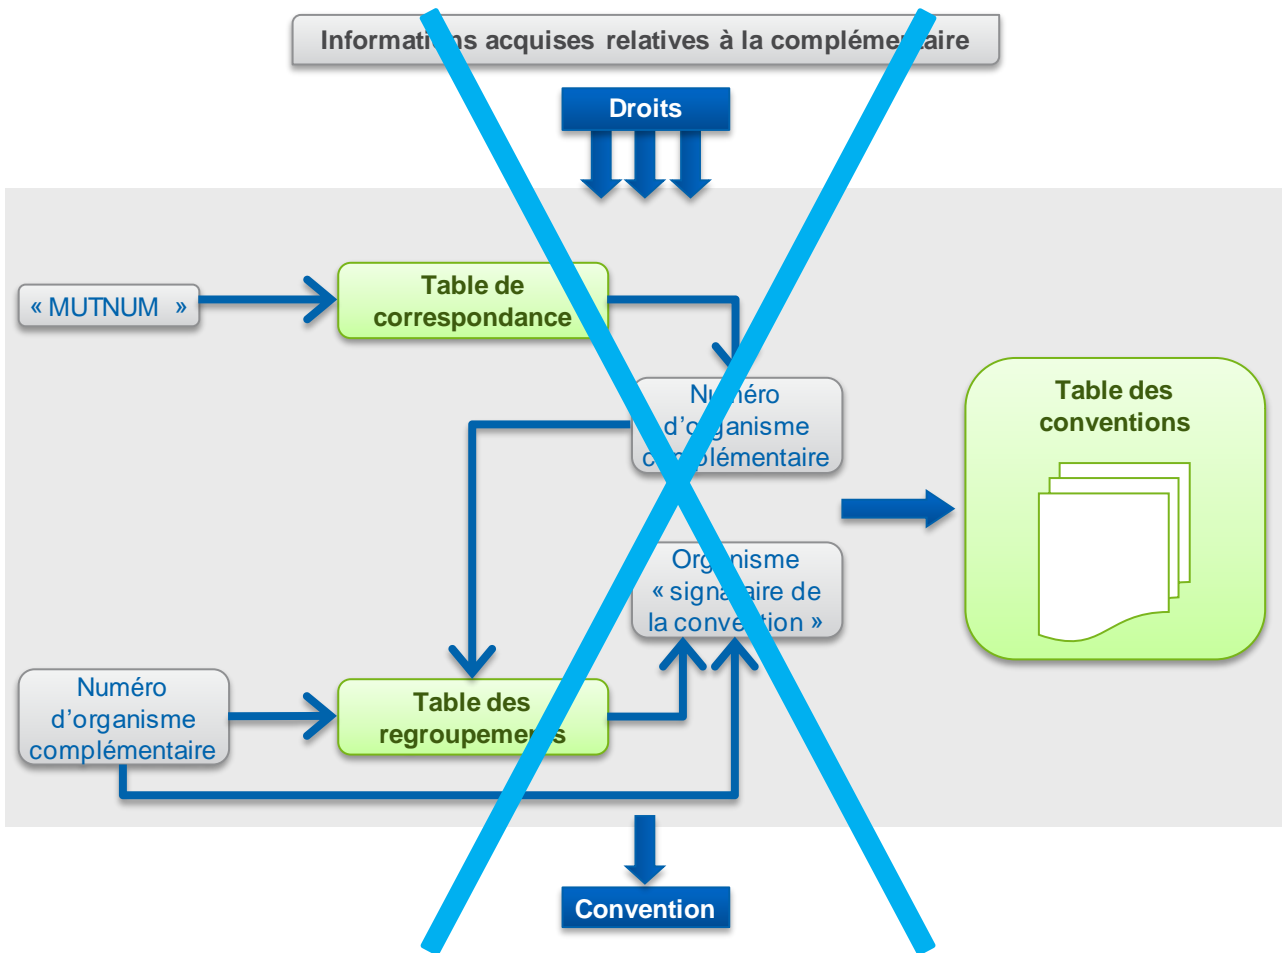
Informati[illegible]s acquises relatives à la compléme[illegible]aire

Droits

« MUTNUM »

Table de correspondance

N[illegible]méro d'o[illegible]ganisme c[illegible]plémentaire

Table des conventions

Org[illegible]nisme « signa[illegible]aire de la conve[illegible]tion »

Numéro d'organisme complémentaire

Table des regroupeme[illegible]s

Convention